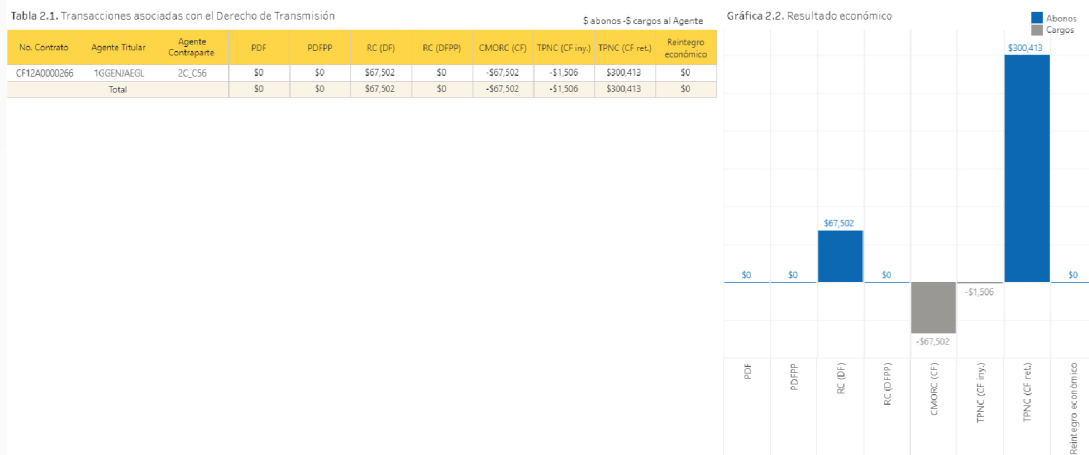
Tabla 2.1. Transacciones asociadas con el Derecho de Transmisión

$ abonos -$ cargos al Agente

| No. Contrato | Agente Titular | Agente Contraparte | PDF | PDFPP | RC (DF) | RC (DFPP) | CMORC (CF) | TPNC (CF iny.) | TPNC (CF ret.) | Reintegro económico |
|---|---|---|---|---|---|---|---|---|---|---|
| CF12A0000266 | 1GGENJAEGL | 2C_C56 | $0 | $0 | $67,502 | $0 | -$67,502 | -$1,506 | $300,413 | $0 |
| Total | | | $0 | $0 | $67,502 | $0 | -$67,502 | -$1,506 | $300,413 | $0 |

Gráfica 2.2. Resultado económico

Abonos
Cargos

$0
$0
$67,502
$0
-$67,502
-$1,506
$300,413
$0

PDF
PDFPP
RC (DF)
RC (DFPP)
CMORC (CF)
TPNC (CF iny.)
TPNC (CF ret.)
Reintegro económico